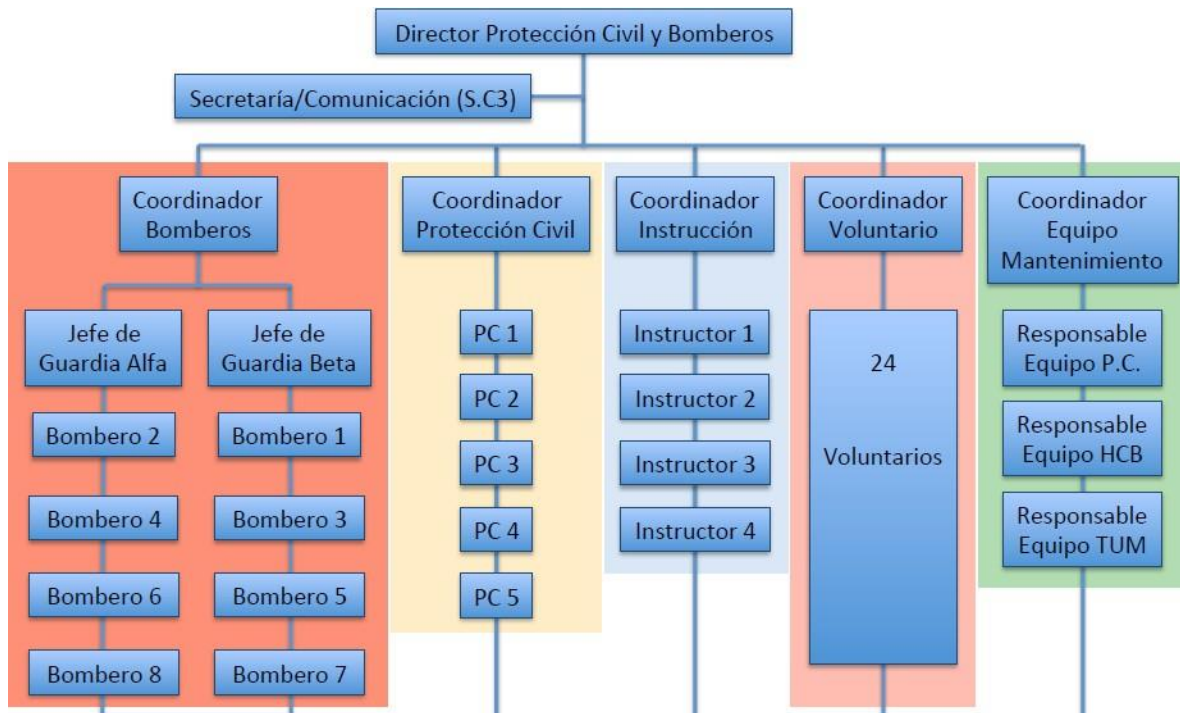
Director Protección Civil y Bomberos

Secretaría/Comunicación (S.C3)

Coordinador Bomberos

Jefe de Guardia Alfa

Bombero 2

Bombero 4

Bombero 6

Bombero 8

Jefe de Guardia Beta

Bombero 1

Bombero 3

Bombero 5

Bombero 7

Coordinador Protección Civil

PC 1

PC 2

PC 3

PC 4

PC 5

Coordinador Instrucción

Instructor 1

Instructor 2

Instructor 3

Instructor 4

Coordinador Voluntario

24

Voluntarios

Coordinador Equipo Mantenimiento

Responsable Equipo P.C.

Responsable Equipo HCB

Responsable Equipo TUM